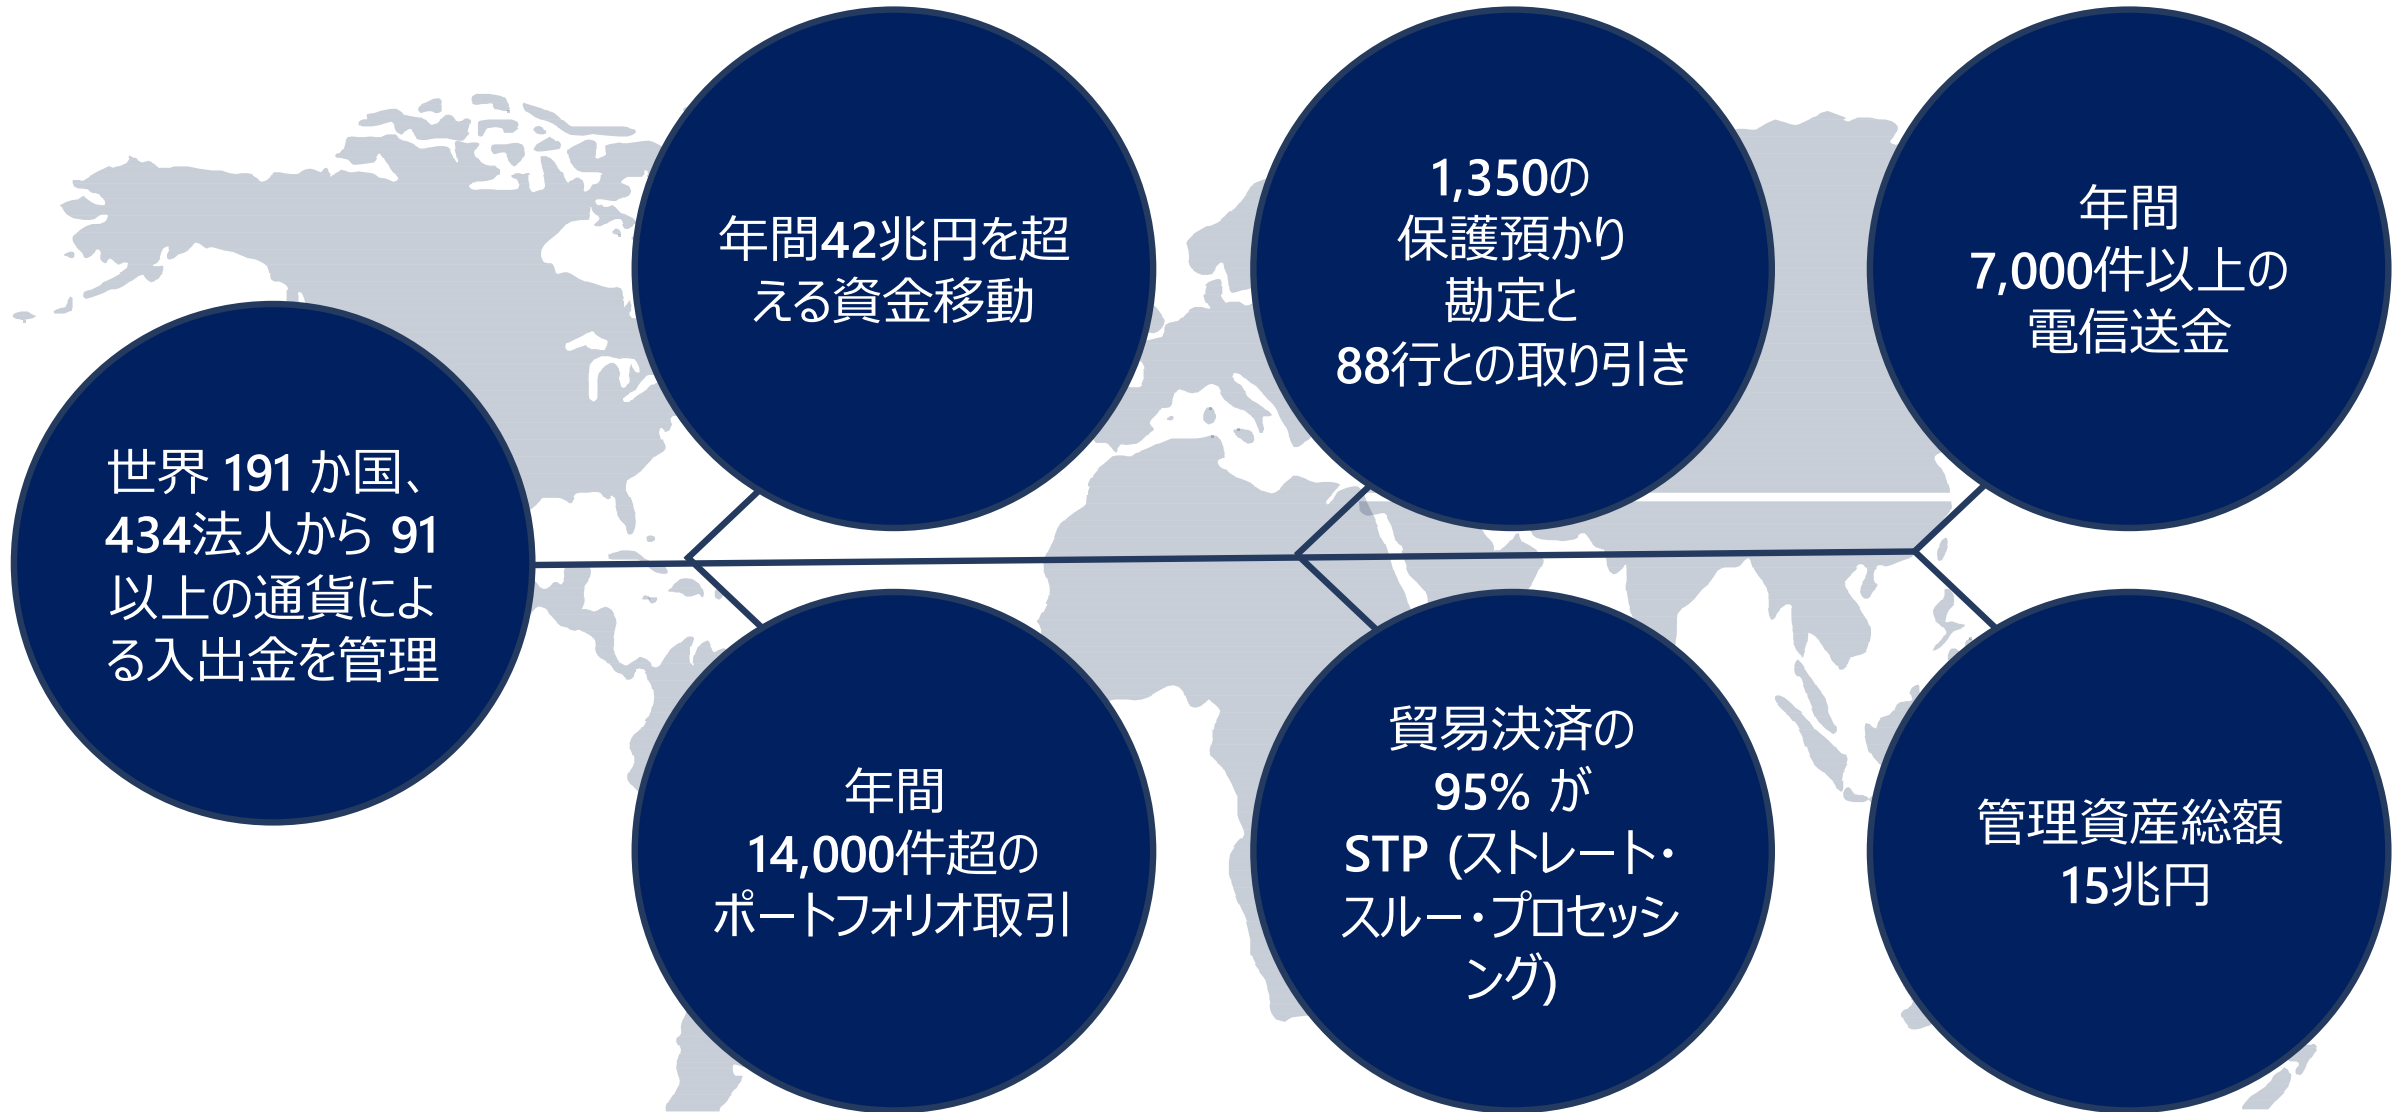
世界 191 か国、434法人から 91 以上の通貨による入出金を管理

年間42兆円を超える資金移動

年間14,000件超のポートフォリオ取引

1,350の保護預かり勘定と88行との取り引き

貿易決済の95% がSTP (ストレート・スルー・プロセッシング)

年間7,000件以上の電信送金

管理資産総額15兆円